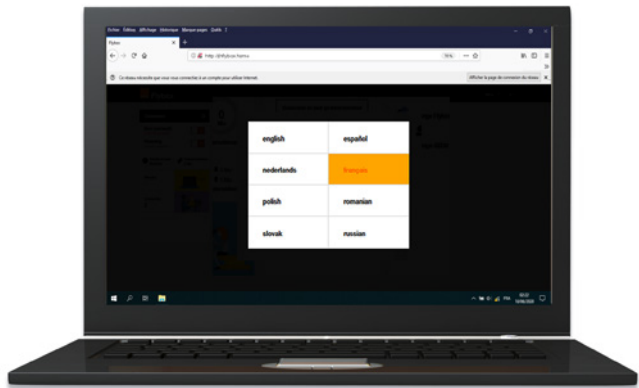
Fichier Édition Affichage Historique Marque-pages Outils ?

Flybox

http://flybox.home

Ce réseau nécessite que vous vous connectiez à un compte pour utiliser Internet.

Afficher la page de connexion du réseau

| english | español |
|---|---|
| nederlands | français |
| polish | romanian |
| slovak | russian |